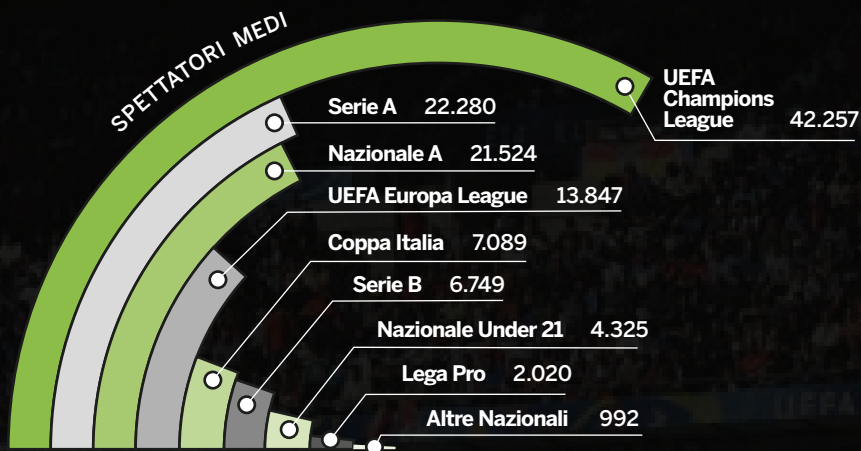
SPETTATORI MEDI

UEFA Champions League 42.257

Serie A 22.280

Nazionale A 21.524

UEFA Europa League 13.847

Coppa Italia 7.089

Serie B 6.749

Nazionale Under 21 4.325

Lega Pro 2.020

Altre Nazionali 992